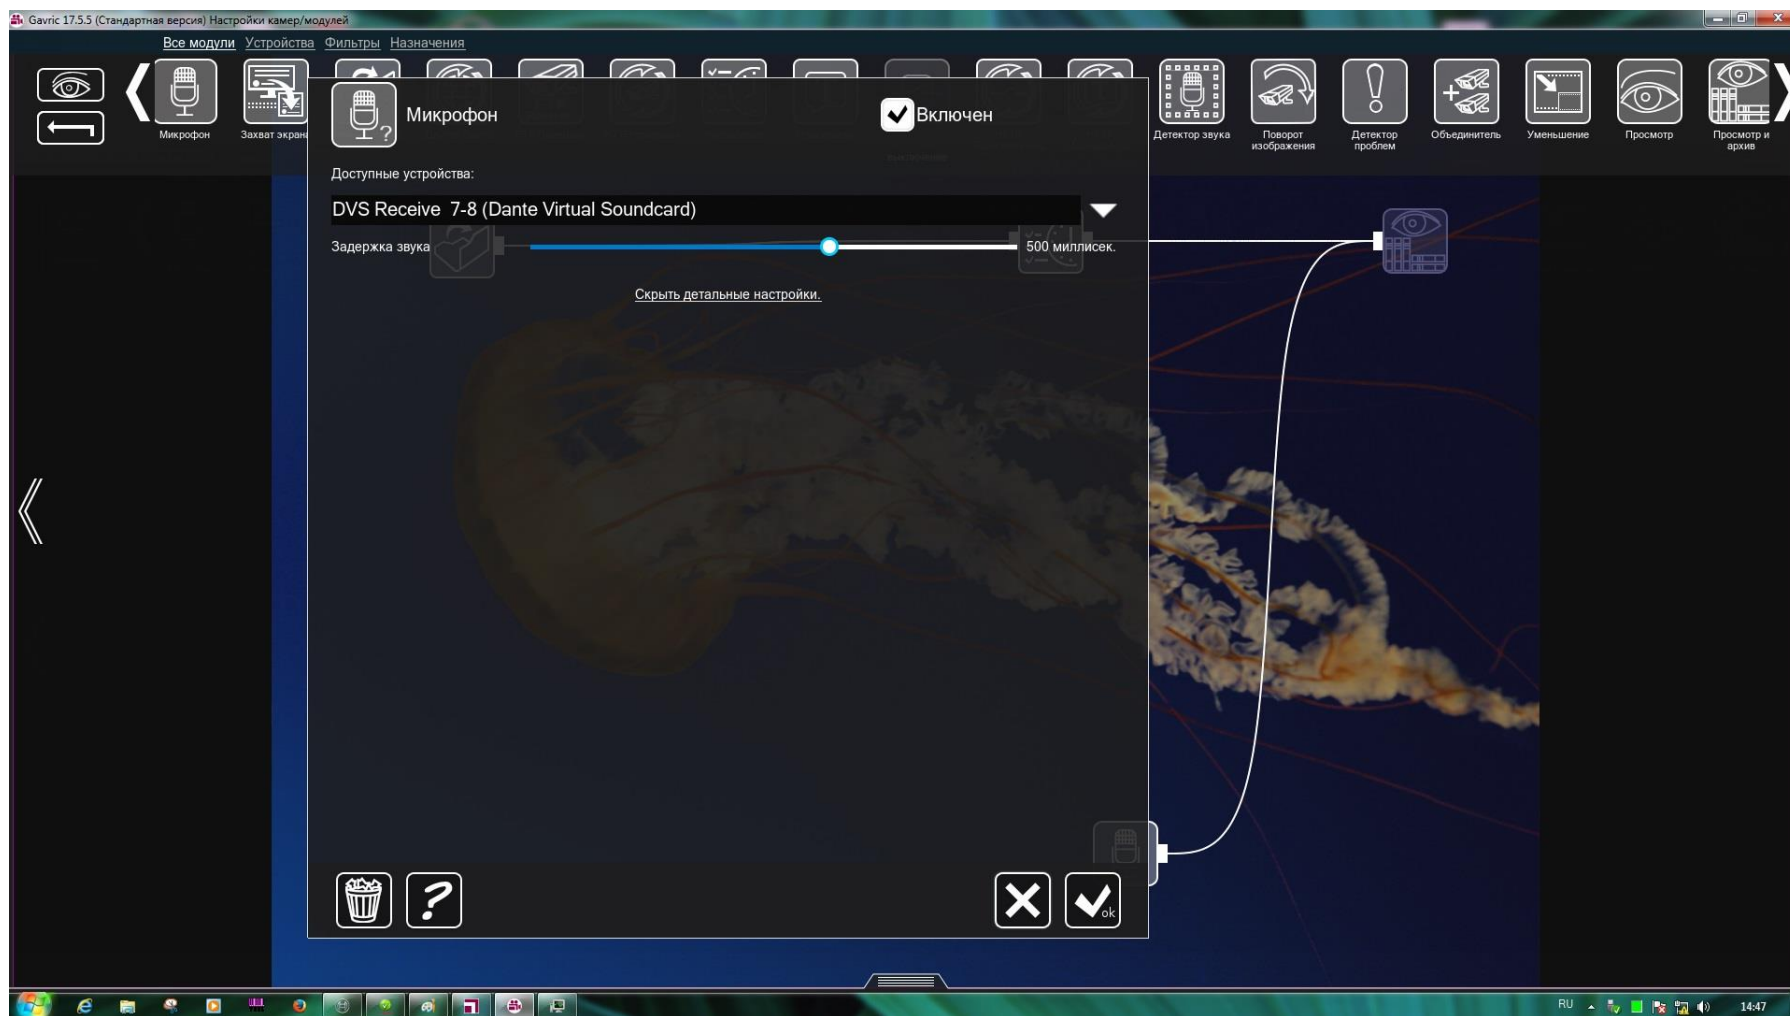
Gavric 17.5.5 (Стандартная версия) Настройки камер/модулей

Все модули Устройства Фильтры Назначения

Микрофон
Захват экран

Детектор звука
Поворот изображения
Детектор проблем
Объединитель
Уменьшение
Просмотр
Просмотр и архив

Микрофон
Включен

Доступные устройства:

DVS Receive 7-8 (Dante Virtual Soundcard)

Задержка звука
500 миллисек.

Скрыть детальные настройки.

ok

RU
14:47